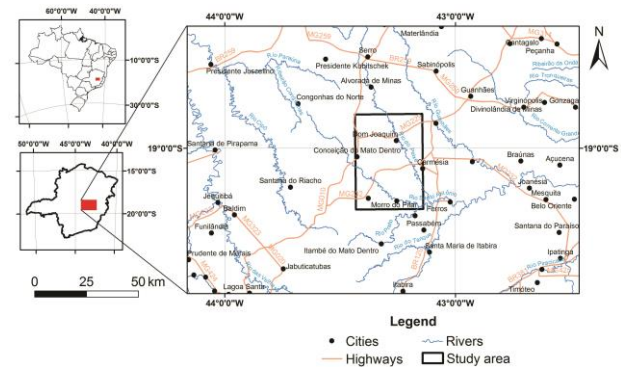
60°0'0"W 40°0'0"W
10°0'0"S
30°0'0"S
50°0'0"W 45°0'0"W 40°0'0"W
15°0'0"S
20°0'0"S
0 25 50 km

44°0'0"W
43°0'0"W
N
Materlândia
Serro
Presidente Kubitschek
Presidente Juscelino
Alvorada de Minas
Sabinópolis
Santa Efigênia
Peçanha
Congonhas do Norte
Guanhães
Virginópolis
Gonzaga
Divinolândia de Minas
19°0'0"S
19°0'0"S
Santana de Pirapama
Dom Joaquim
Conceição do Mato Dentro
Carmésia
Braúnas
Açucena
Santana do Riacho
Joanésia
Jequitibá
Baldim
Morro do Pilar
Mesquita
Belo Oriente
Passabém
Ferros
Funilândia
Santana do Paraíso
Prudente de Morais
Itambé do Mato Dentro
Santa Maria de Itabira
Jaboticatubas
Ipatinga
Lagoa Santa
Itabira
Timóteo
44°0'0"W
43°0'0"W

Legend
Cities
Rivers
Highways
Study area